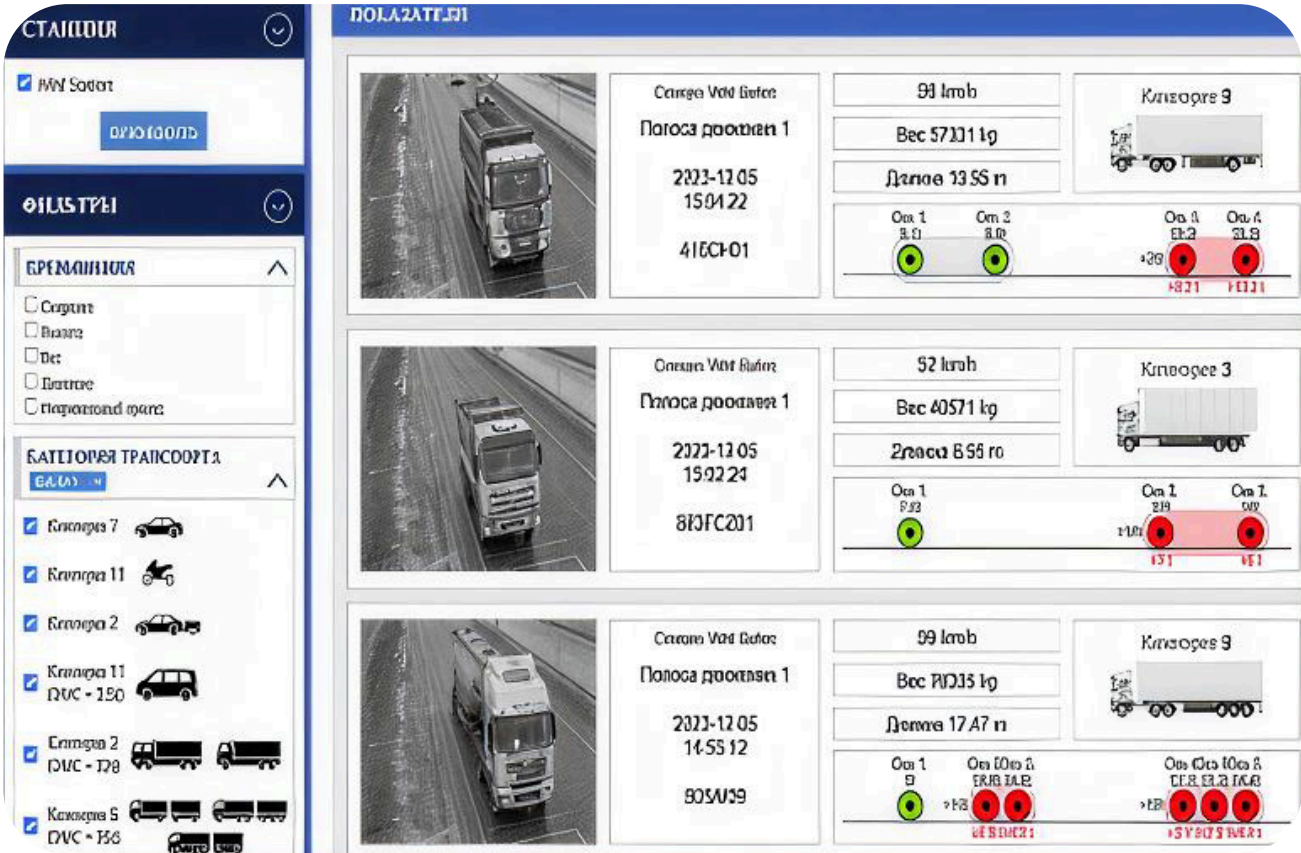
СТАНЦИИ

MN Sottort

ВЫБОРОВЬ

ФИЛЬТРЫ

ВРЕМЕННАЯ

Сортге
Время
Вес
Ватаге
Параметной маге

БАТЕГОРИЯ ТРАНСПОРТА

Категра 7

Категра 11

Категра 2

Категра 11 DVC - 150

Категра 2 DVC - 178

Категра 5 DVC - 156

ПОКАЗАТЕЛИ

Camera Vdd Bator
Полоса движения 1
2023-12 05 15:04 22
416CH01

94 km/h
Вес 57101 kg
Длина 13 55 m

Категоре 9

Ось 1
Ось 2
Ось 3
Ось 4

Camera Vdd Bator
Полоса движения 1
2023-12 05 15:02 24
810FC201

52 km/h
Вес 40571 kg
Длина 8 55 m

Категоре 3

Ось 1
Ось 2
Ось 3

Camera Vdd Bator
Полоса движения 1
2023-12 05 14:55 12
805/U39

99 km/h
Вес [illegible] kg
Длина 17 47 m

Категоре 9

Ось 1
9
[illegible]